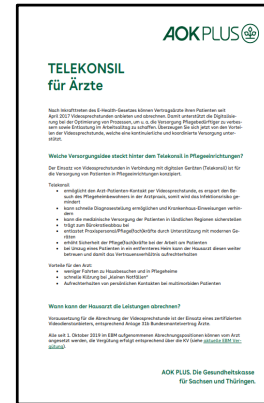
AOK PLUS

TELEKONSIL für Ärzte

Nach Inkrafttreten des E-Health-Gesetzes können Vertragsärzte ihren Patienten seit April 2017 Videosprechstunden anbieten und abrechnen. Damit unterstützt die Digitalisierung bei der Optimierung von Prozessen, um u. a. die Versorgung Pflegebedürftiger zu verbessern sowie Entlastung im Arbeitsalltag zu schaffen. Überzeugen Sie sich jetzt von den Vorteilen der Videosprechstunde, welche eine kontinuierliche und koordinierte Versorgung unterstützt.

Welche Versorgungsidee steckt hinter dem Telekonsil in Pflegeeinrichtungen?

Der Einsatz von Videosprechstunden in Verbindung mit digitalen Geräten (Telekonsil) ist für die Versorgung von Patienten in Pflegeeinrichtungen konzipiert.

Telekonsil
- ermöglicht den Arzt-Patienten-Kontakt per Videosprechstunde, so erspart den Besuch des Pflegeheimbewohners in der Arztpraxis, somit wird das Infektionsrisiko gemindert
- kann schnelle Diagnosestellung ermöglichen und Krankenhaus-Einweisungen verhindern
- kann die medizinische Versorgung der Patienten in ländlichen Regionen sicherstellen
- trägt zum Bürokratieabbau bei
- entlastet Praxispersonal/Pflegefachkräfte durch Unterstützung mit modernen Geräten
- erhöht Sicherheit der Pflegefachkräfte bei der Arbeit am Patienten
- bei Umzug eines Patienten in ein entfernteres Heim kann der Hausarzt diesen weiter betreuen und damit das Vertrauensverhältnis aufrechterhalten

Vorteile für den Arzt:
- weniger Fahrten zu Hausbesuchen und in Pflegeheime
- schnelle Klärung bei „kleinen Notfällen"
- Aufrechterhalten von persönlichen Kontakten bei multimorbiden Patienten

Wann kann der Hausarzt die Leistungen abrechnen?

Voraussetzung für die Abrechnung der Videosprechstunde ist der Einsatz eines zertifizierten Videodienstanbieters, entsprechend Anlage 31b Bundesmantelvertrag Ärzte.

Alle seit 1. Oktober 2019 im EBM aufgenommenen Abrechnungspositionen können von Arzt abgerechnet werden, die Vergütung erfolgt entsprechend über die KV (siehe aktuelle EBM Verordnung).

AOK PLUS. Die Gesundheitskasse für Sachsen und Thüringen.